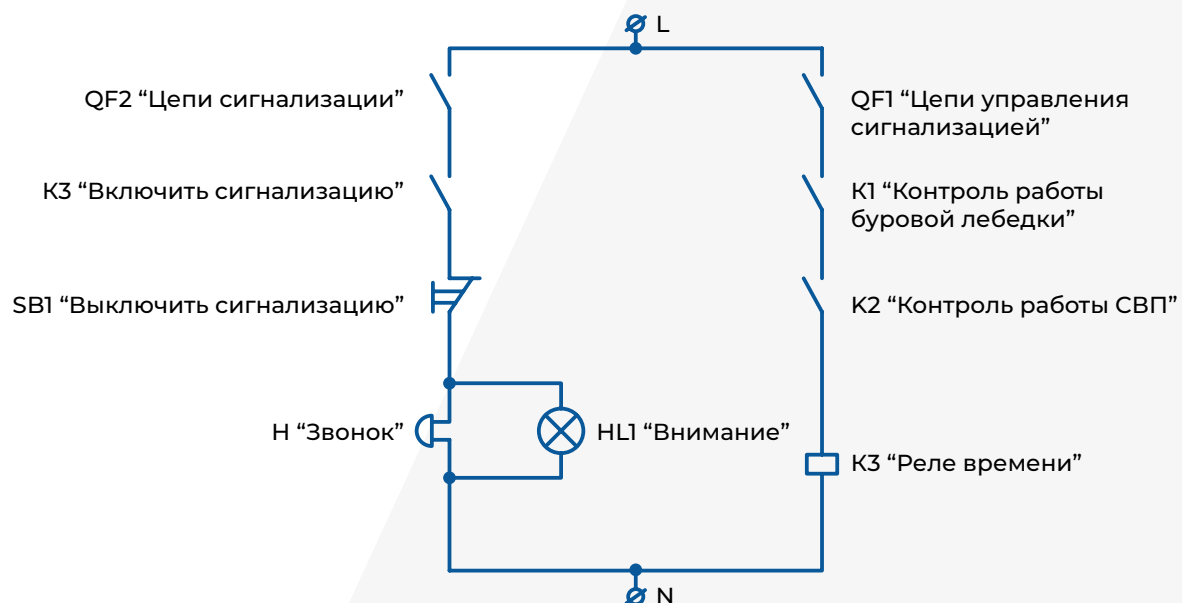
L

QF2 “Цепи сигнализации”

QF1 “Цепи управления сигнализацией”

К3 “Включить сигнализацию”

К1 “Контроль работы буровой лебедки”

SB1 “Выключить сигнализацию”

К2 “Контроль работы СВП”

Н “Звонок”

HL1 “Внимание”

К3 “Реле времени”

N